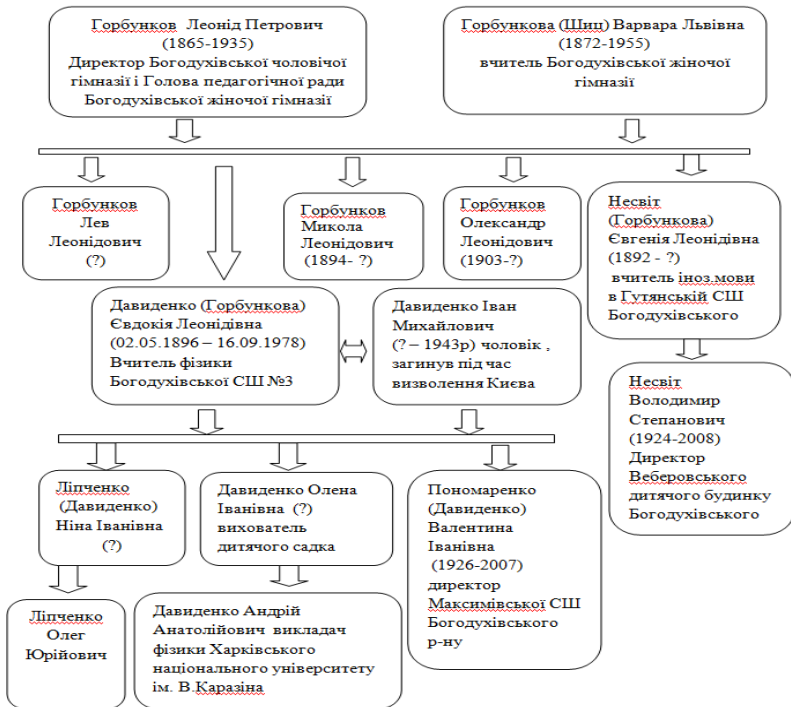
Горбунков Леонід Петрович (1865-1935) Директор Богодухівської чоловічої гімназії і Голова педагогічної ради Богодухівської жіночої гімназії

Горбункова (Шиц) Варвара Львівна (1872-1955) вчитель Богодухівської жіночої гімназії

Горбунков Лев Леонідович (?)

Горбунков Микола Леонідович (1894- ?)

Горбунков Олександр Леонідович (1903-?)

Несвіт (Горбункова) Євгенія Леонідівна (1892 - ?) вчитель іноз.мови в Гутянській СШ Богодухівського

Давиденко (Горбункова) Євдокія Леонідівна (02.05.1896 – 16.09.1978) Вчитель фізики Богодухівської СШ №3

Давиденко Іван Михайлович (? – 1943р) чоловік , загинув під час визволення Києва

Несвіт Володимир Степанович (1924-2008) Директор Веберовського дитячого будинку Богодухівського

Ліпченко (Давиденко) Ніна Іванівна (?)

Давиденко Олена Іванівна (?) вихователь дитячого садка

Пономаренко (Давиденко) Валентина Іванівна (1926-2007) директор Максимівської СШ Богодухівського р-ну

Ліпченко Олег Юрійович

Давиденко Андрій Анатолійович викладач фізики Харківського національного університету ім. В.Каразіна